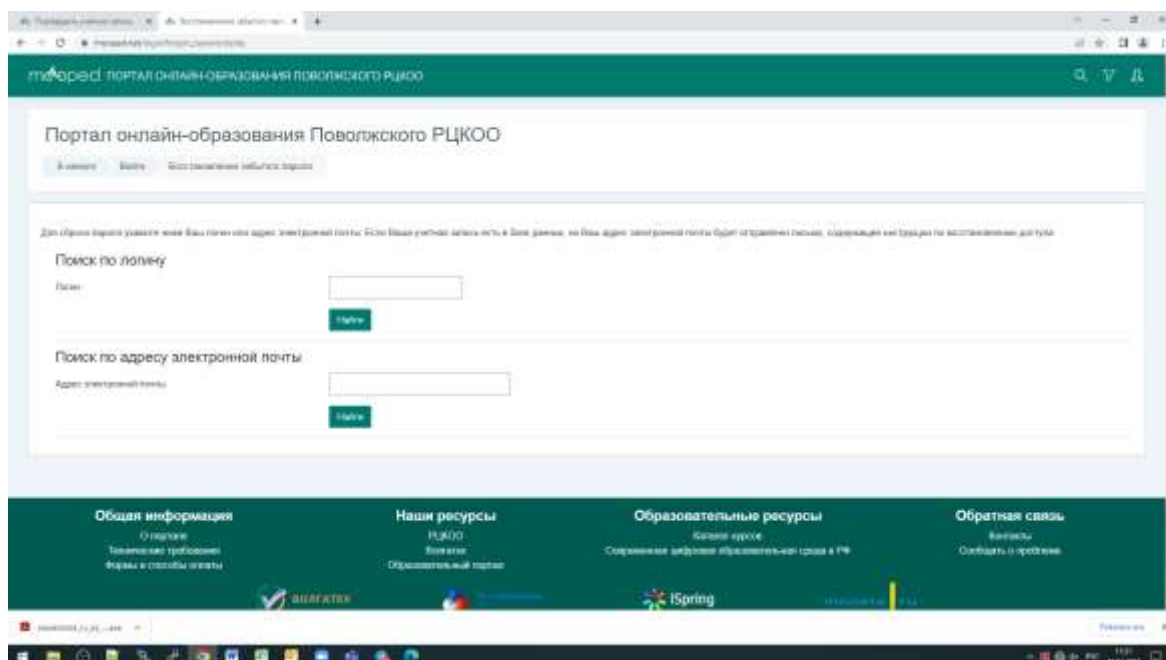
moodle ПОРТАЛ ОНЛАЙН-ОБРАЗОВАНИЯ ПОВОЛЖСКОГО РЦКОО

Портал онлайн-образования Поволжского РЦКОО

В начало Войти Восстановление забытого пароля

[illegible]

Поиск по логину

Логин

Найти

Поиск по адресу электронной почты

Адрес электронной почты

Найти

Общая информация
О портале
Технические требования
Формы и способы оплаты

Наши ресурсы
РЦКОО
Волгатех
Образовательный портал

Образовательные ресурсы
Каталог курсов
Современная цифровая образовательная среда в РФ

Обратная связь
Контакты
Сообщить о проблеме

ВОЛГАТЕХ

iSpring